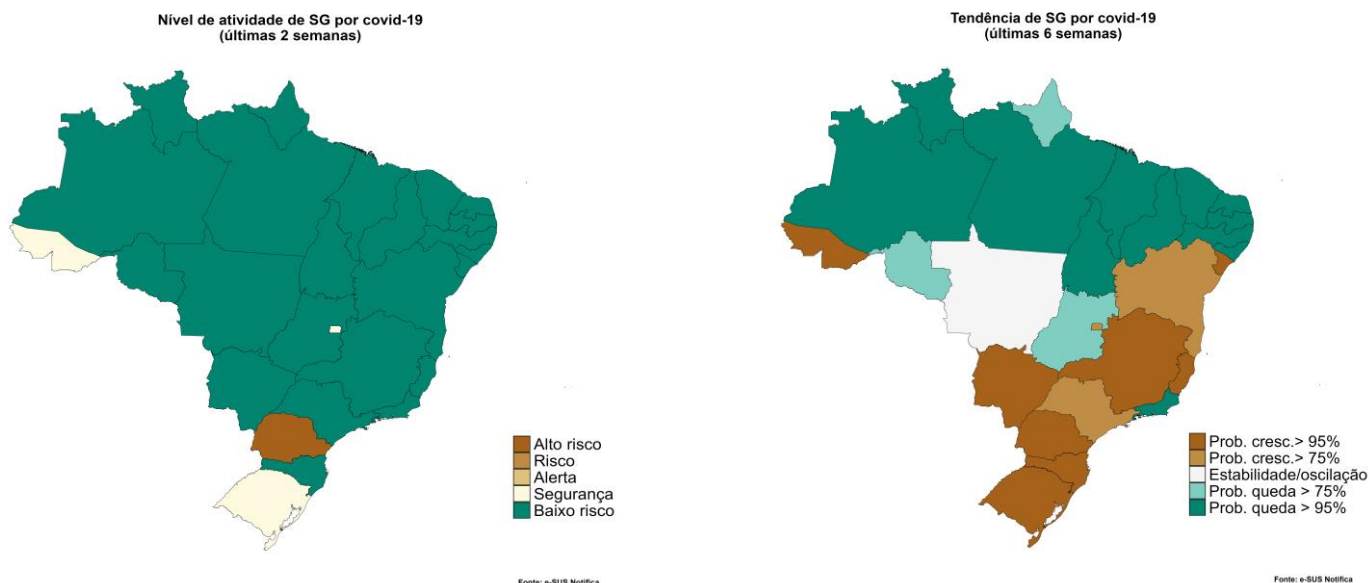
Nível de atividade de SG por covid-19
(últimas 2 semanas)

Alto risco
Risco
Alerta
Segurança
Baixo risco

Fonte: e-SUS Notifica

Tendência de SG por covid-19
(últimas 6 semanas)

Prob. cresc.> 95%
Prob. cresc.> 75%
Estabilidade/oscilação
Prob. queda > 75%
Prob. queda > 95%

Fonte: e-SUS Notifica